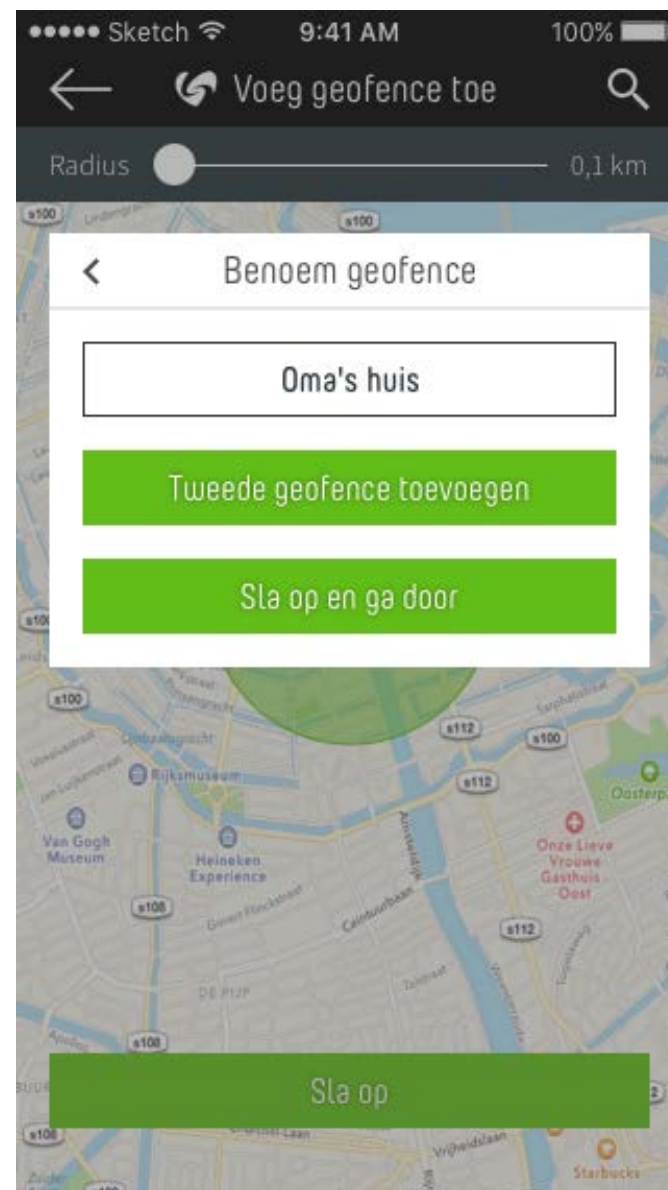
●●●●● Sketch 9:41 AM 100%

Voeg geofence toe

Radius 0,1 km

s100 s100

Benoem geofence

Oma's huis

Tweede geofence toevoegen

Sla op en ga door

s100 s112 s100 s112

Rijksmuseum

Van Gogh Museum

Heineken Experience

Onze Lieve Vrouwe Gasthuis Oost

Oosterpa

s108 s112

DE PIJP

s108

Sla op

s108

Starbucks